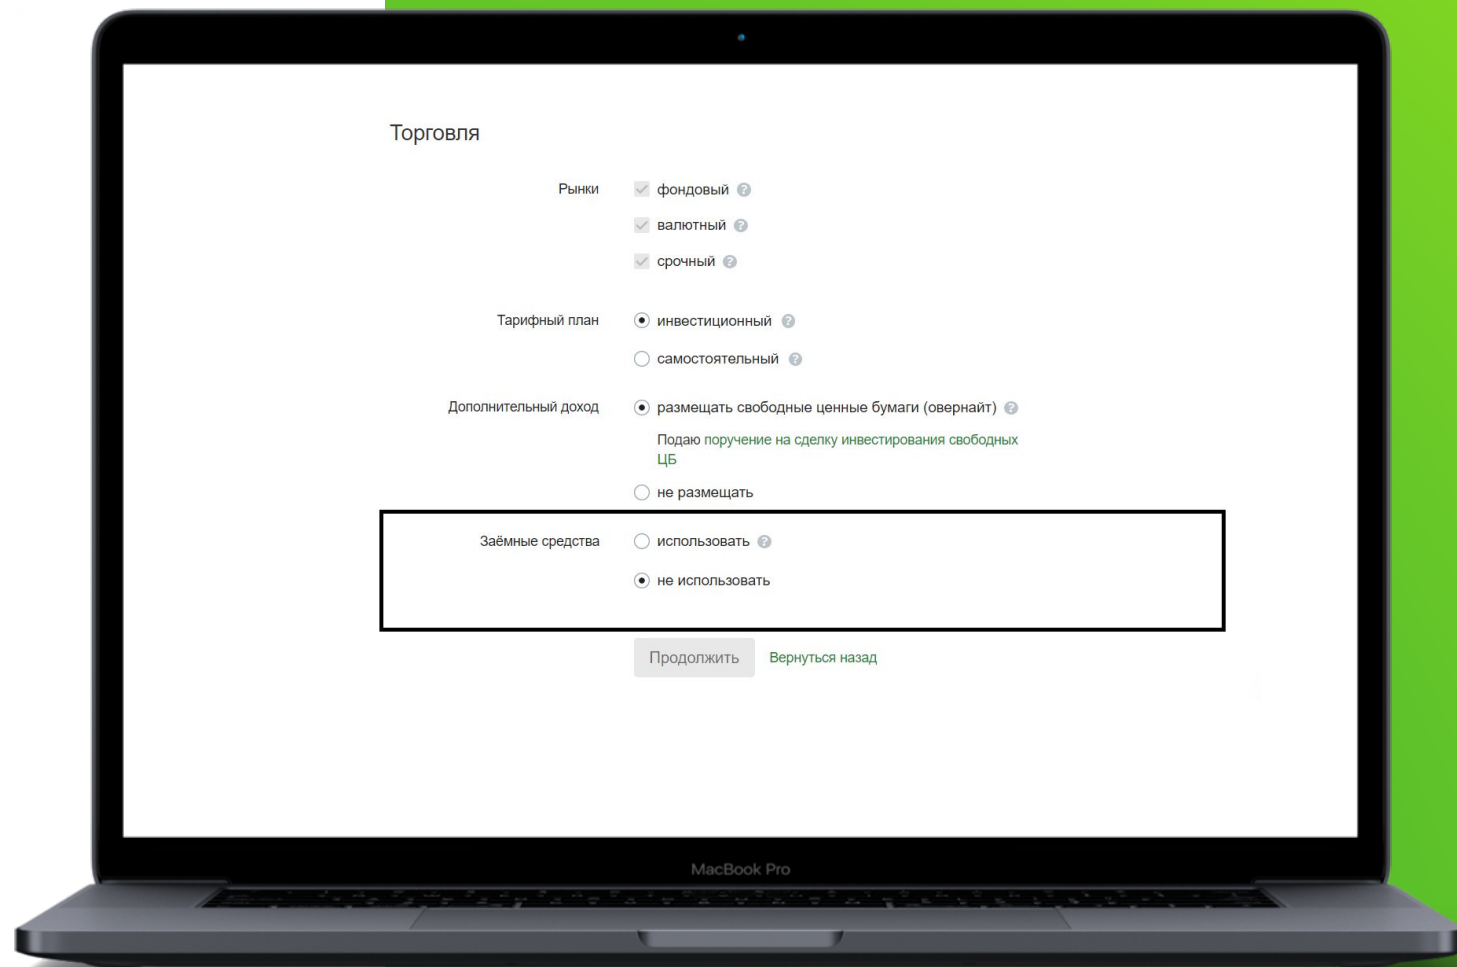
Торговля

Рынки
фондовый
валютный
срочный

Тарифный план
инвестиционный
самостоятельный

Дополнительный доход
размещать свободные ценные бумаги (овернайт)
Подаю поручение на сделку инвестирования свободных ЦБ
не размещать

Заёмные средства
использовать
не использовать

Продолжить
Вернуться назад

MacBook Pro